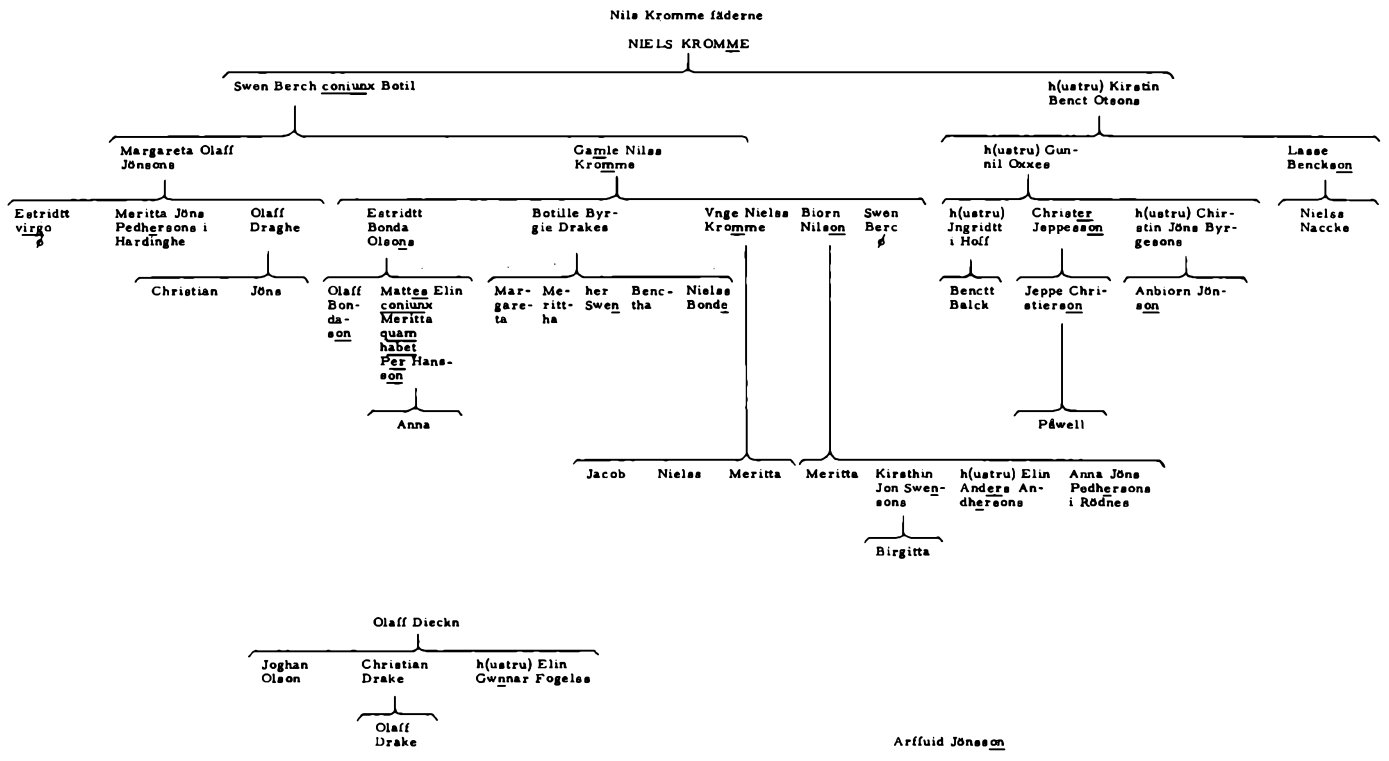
Nils Kromme fäderne

NIELS KROMME

Swen Berch coniunx Botil

h(ustru) Kirstin Benct Otsons

Margareta Olaff Jönsons

Gamle Nilss Kromme

h(ustru) Gunnil Oxxes

Lasse Benckson

Estridtt virgo ø

Meritta Jöns Pedhersons i Hardinghe

Olaff Draghe

Christian

Jöns

Estridtt Bonda Olsons

Botille Byrgie Drakes

Vnge Nielss Kromme

Biorn Nilson

Swen Berc ø

h(ustru) Jngridtt i Hoff

Christer Jeppesson

h(ustru) Chirstin Jöns Byrgesons

Nielss Naccke

Olaff Bondason

Mattes Elin coniunx Meritta quam habet Per Hansson

Anna

Margareta

Meritthа

her Swen

Benctha

Nielss Bonde

Benctt Balck

Jeppe Christierson

Anbiorn Jönson

Påwell

Jacob

Nielss

Meritta

Meritta

Kirsthin Jon Swensons

h(ustru) Elin Anders Andhersons

Anna Jöns Pedhersons i Rödnes

Birgitta

Olaff Dieckn

Joghan Olson

Christian Drake

h(ustru) Elin Gwnnar Fogelss

Olaff Drake

Arffuid Jönsson